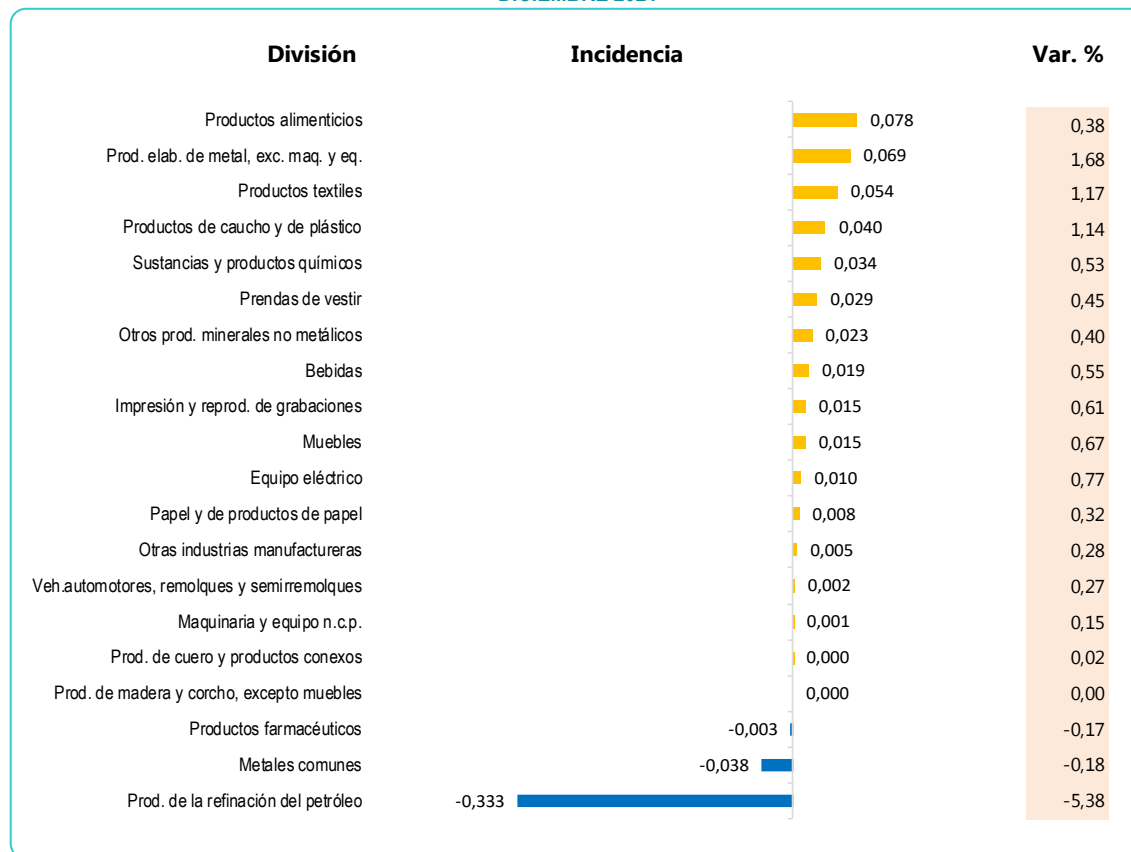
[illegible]

División

Incidencia

Var. %

| División | Incidencia | Var. % |
|---|---|---|
| Productos alimenticios | 0,078 | 0,38 |
| Prod. elab. de metal, exc. maq. y eq. | 0,069 | 1,68 |
| Productos textiles | 0,054 | 1,17 |
| Productos de caucho y de plástico | 0,040 | 1,14 |
| Sustancias y productos químicos | 0,034 | 0,53 |
| Prendas de vestir | 0,029 | 0,45 |
| Otros prod. minerales no metálicos | 0,023 | 0,40 |
| Bebidas | 0,019 | 0,55 |
| Impresión y reprod. de grabaciones | 0,015 | 0,61 |
| Muebles | 0,015 | 0,67 |
| Equipo eléctrico | 0,010 | 0,77 |
| Papel y de productos de papel | 0,008 | 0,32 |
| Otras industrias manufactureras | 0,005 | 0,28 |
| Veh.automotores, remolques y semirremolques | 0,002 | 0,27 |
| Maquinaria y equipo n.c.p. | 0,001 | 0,15 |
| Prod. de cuero y productos conexos | 0,000 | 0,02 |
| Prod. de madera y corcho, excepto muebles | 0,000 | 0,00 |
| Productos farmacéuticos | -0,003 | -0,17 |
| Metales comunes | -0,038 | -0,18 |
| Prod. de la refinación del petróleo | -0,333 | -5,38 |